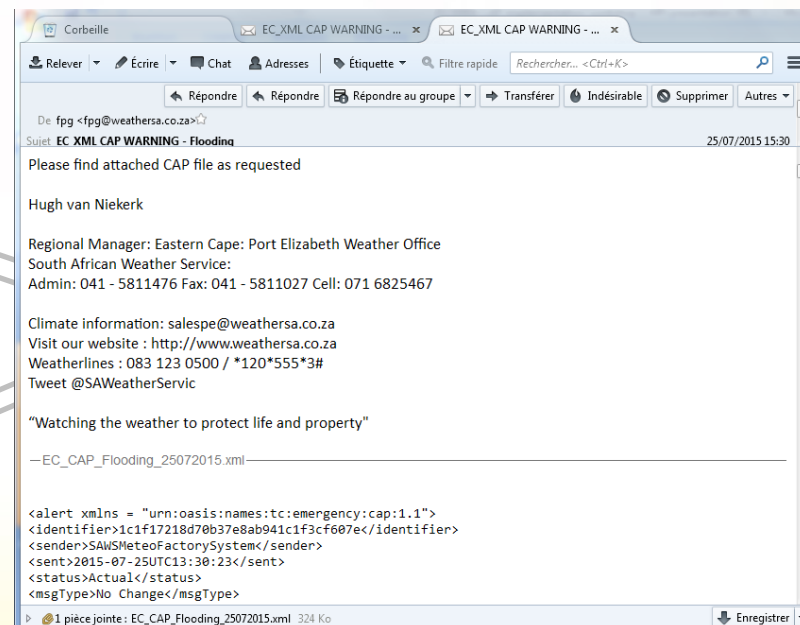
Corbeille | EC_XML CAP WARNING - ... × | EC_XML CAP WARNING - ... ×

Relever | Écrire | Chat | Adresses | Étiquette | Filtre rapide | Rechercher... <Ctrl+K>

Répondre | Répondre | Répondre au groupe | Transférer | Indésirable | Supprimer | Autres

De fpg <fpg@weathersa.co.za>
Sujet EC XML CAP WARNING - Flooding
25/07/2015 15:30

Please find attached CAP file as requested

Hugh van Niekerk

Regional Manager: Eastern Cape: Port Elizabeth Weather Office
South African Weather Service:
Admin: 041 - 5811476 Fax: 041 - 5811027 Cell: 071 6825467

Climate information: salespe@weathersa.co.za
Visit our website : http://www.weathersa.co.za
Weatherlines : 083 123 0500 / *120*555*3#
Tweet @SAWeatherServic

"Watching the weather to protect life and property"

—EC_CAP_Flooding_25072015.xml—

<alert xmlns = "urn:oasis:names:tc:emergency:cap:1.1">
<identifier>1c1f17218d70b37e8ab941c1f3cf607e</identifier>
<sender>SAWSMeteoFactorySystem</sender>
<sent>2015-07-25UTC13:30:23</sent>
<status>Actual</status>
<msgType>No Change</msgType>

1 pièce jointe : EC_CAP_Flooding_25072015.xml 324 Ko
Enregistrer